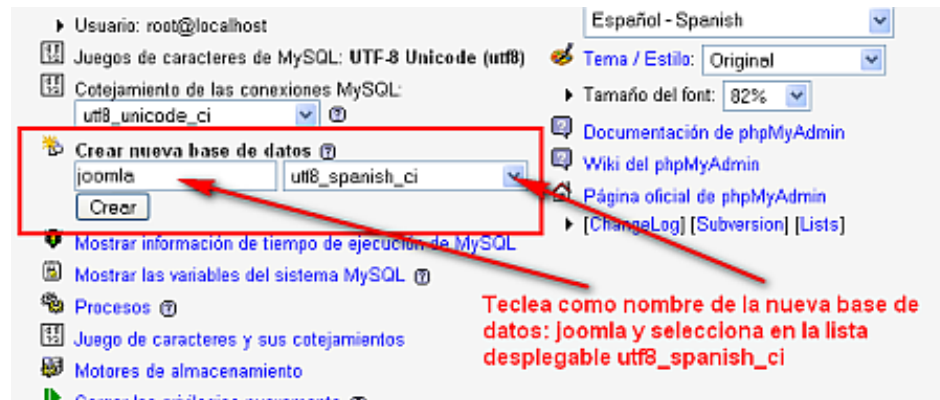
Usuario: root@localhost

Juegos de caracteres de MySQL: UTF-8 Unicode (utf8)

Cotejamiento de las conexiones MySQL:
utf8_unicode_ci ?

Crear nueva base de datos ?
joomla utf8_spanish_ci
Crear

Mostrar información de tiempo de ejecución de MySQL

Mostrar las variables del sistema MySQL ?

Procesos ?

Juego de caracteres y sus cotejamientos

Motores de almacenamiento

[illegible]

Español - Spanish

Tema / Estilo: Original

Tamaño del font: 82%

Documentación de phpMyAdmin

Wiki del phpMyAdmin

Página oficial de phpMyAdmin

[ChangeLog] [Subversion] [Lists]

Teclea como nombre de la nueva base de datos: joomla y selecciona en la lista desplegable utf8_spanish_ci